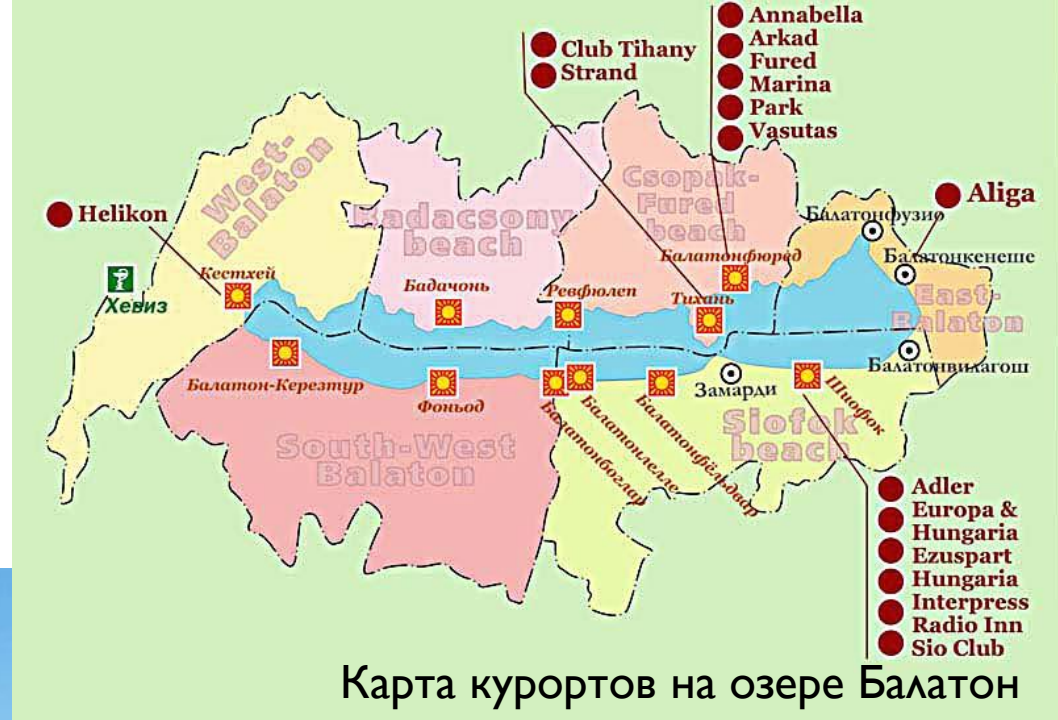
Annabella
Arkad
Fured
Marina
Park
Vasutas

Club Tihany
Strand

Aliga

Helikon

West-Balaton

Badacsony beach

Csopak-Fured beach

Балатонфузио
Балатонкенеше

East-Balaton

Кестхей
Хевиз
Бадачонь
Ревфюлеп
Балатонфюред
Тихань

Балатонвилагош

Балатон-Керестур
Фоньод
Замарди
Шиофок

Балатонбоглар
Балатонлелле
Балатонфёльдвар

Siofok beach

South-West Balaton

Adler
Europa & Hungaria
Ezuspart
Hungaria
Interpress
Radio Inn
Sio Club

Карта курортов на озере Балатон